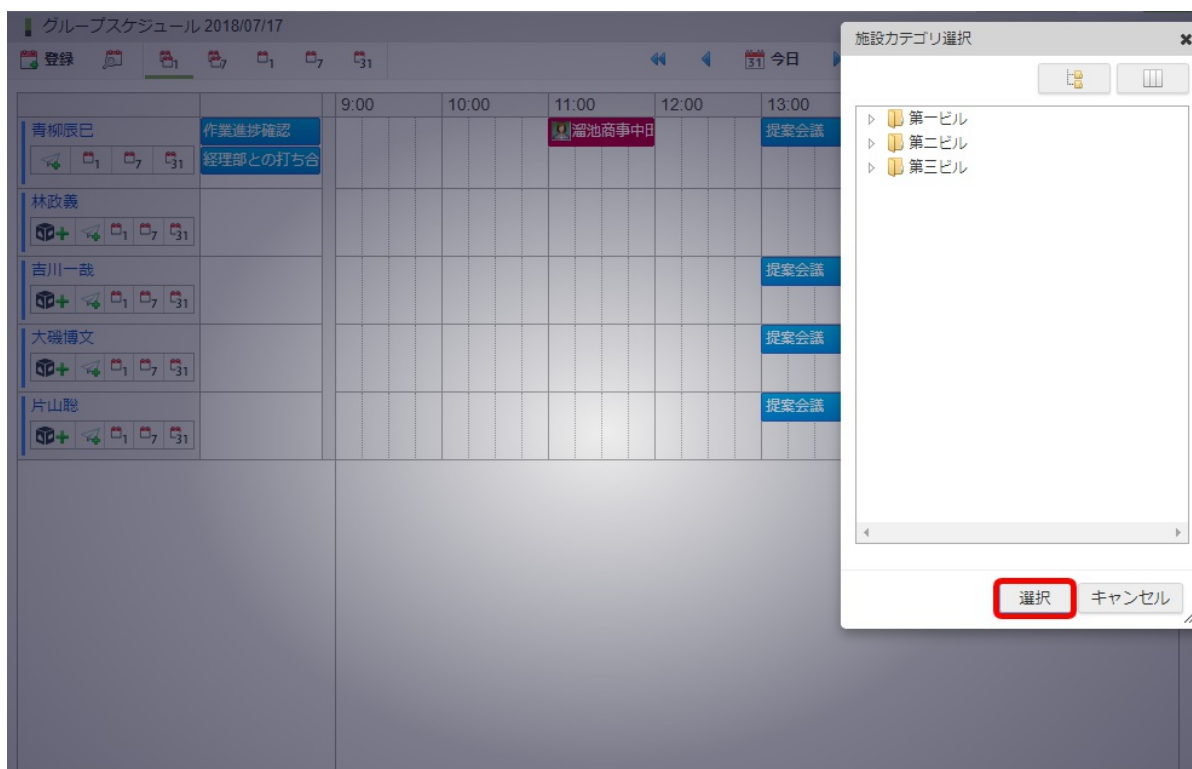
グループスケジュール 2018/07/17

登録

今日

| | | 9:00 | 10:00 | 11:00 | 12:00 | 13:00 |
|---|---|---|---|---|---|---|
| 青柳辰巳 | 作業進捗確認 経理部との打ち合 | | | 溜池商事中日 | | 提案会議 |
| 林政義 | | | | | | |
| 吉川一哉 | | | | | | 提案会議 |
| 大磯博文 | | | | | | 提案会議 |
| 片山聡 | | | | | | 提案会議 |

施設カテゴリ選択

第一ビル
第二ビル
第三ビル

選択 キャンセル